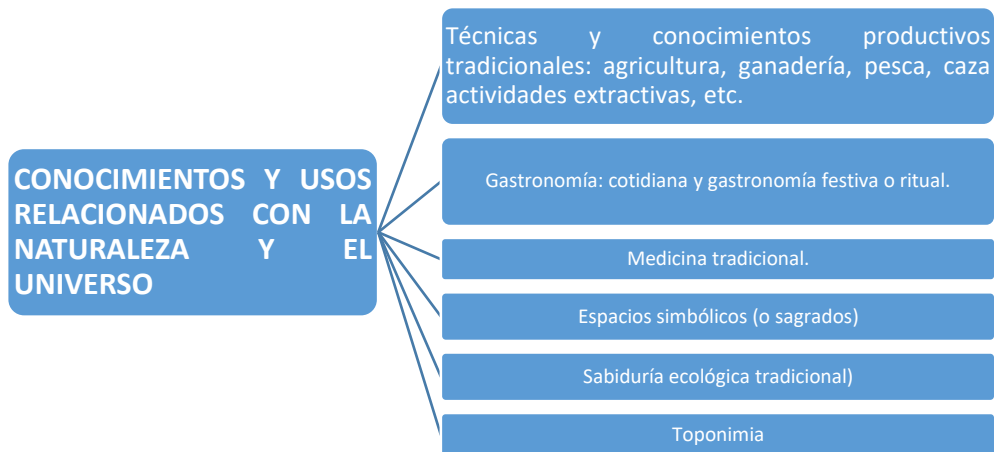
CONOCIMIENTOS Y USOS RELACIONADOS CON LA NATURALEZA Y EL UNIVERSO

Técnicas y conocimientos productivos tradicionales: agricultura, ganadería, pesca, caza actividades extractivas, etc.

Gastronomía: cotidiana y gastronomía festiva o ritual.

Medicina tradicional.

Espacios simbólicos (o sagrados)

Sabiduría ecológica tradicional)

Toponimia